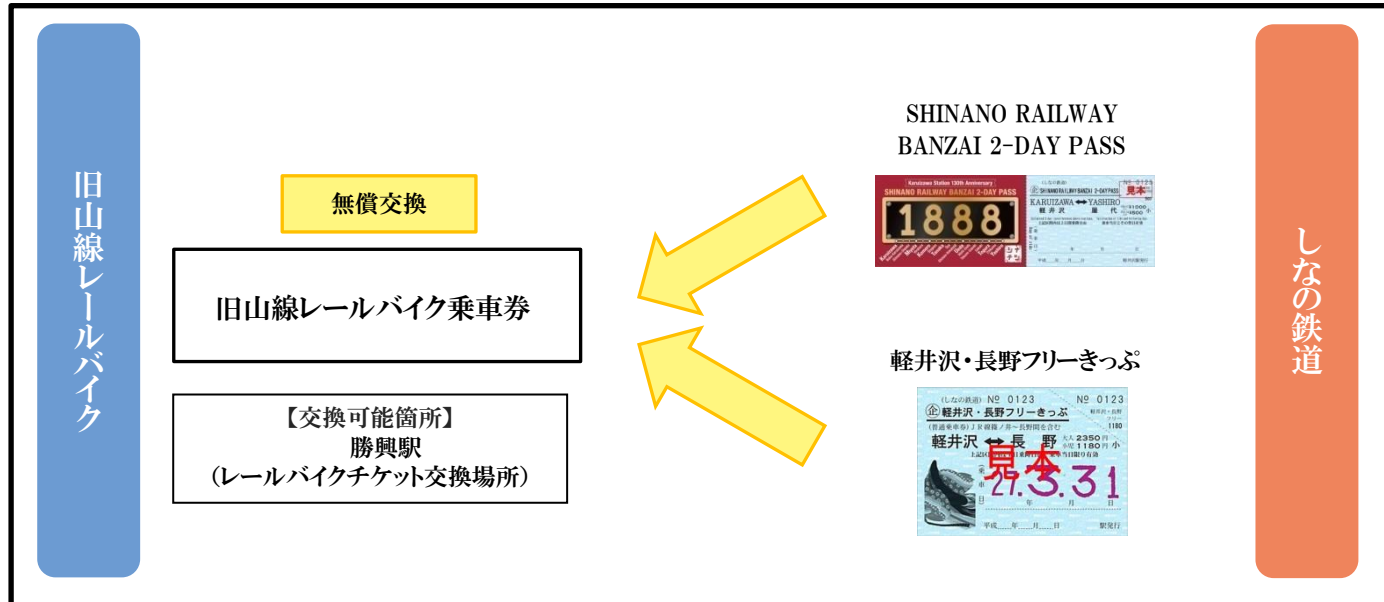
旧山線レールバイク

無償交換

旧山線レールバイク乗車券

【交換可能箇所】
勝興駅
（レールバイクチケット交換場所）

SHINANO RAILWAY
BANZAI 2-DAY PASS

Karuizawa Station 130th Anniversary
SHINANO RAILWAY BANZAI 2-DAY PASS
1888

SHINANO RAILWAY BANZAI 2-DAY PASS 見本
KARUIZAWA ↔ YASHIRO
軽井沢 屋代
¥1000
¥500

軽井沢・長野フリーきっぷ

（しなの鉄道） № 0123 № 0123
企 軽井沢・長野フリーきっぷ
（普通乗車券）
軽井沢 ↔ 長野
大人 2350円
小児 1180円
見本
27.3.31
平成 年 月 日 駅発行

しなの鉄道